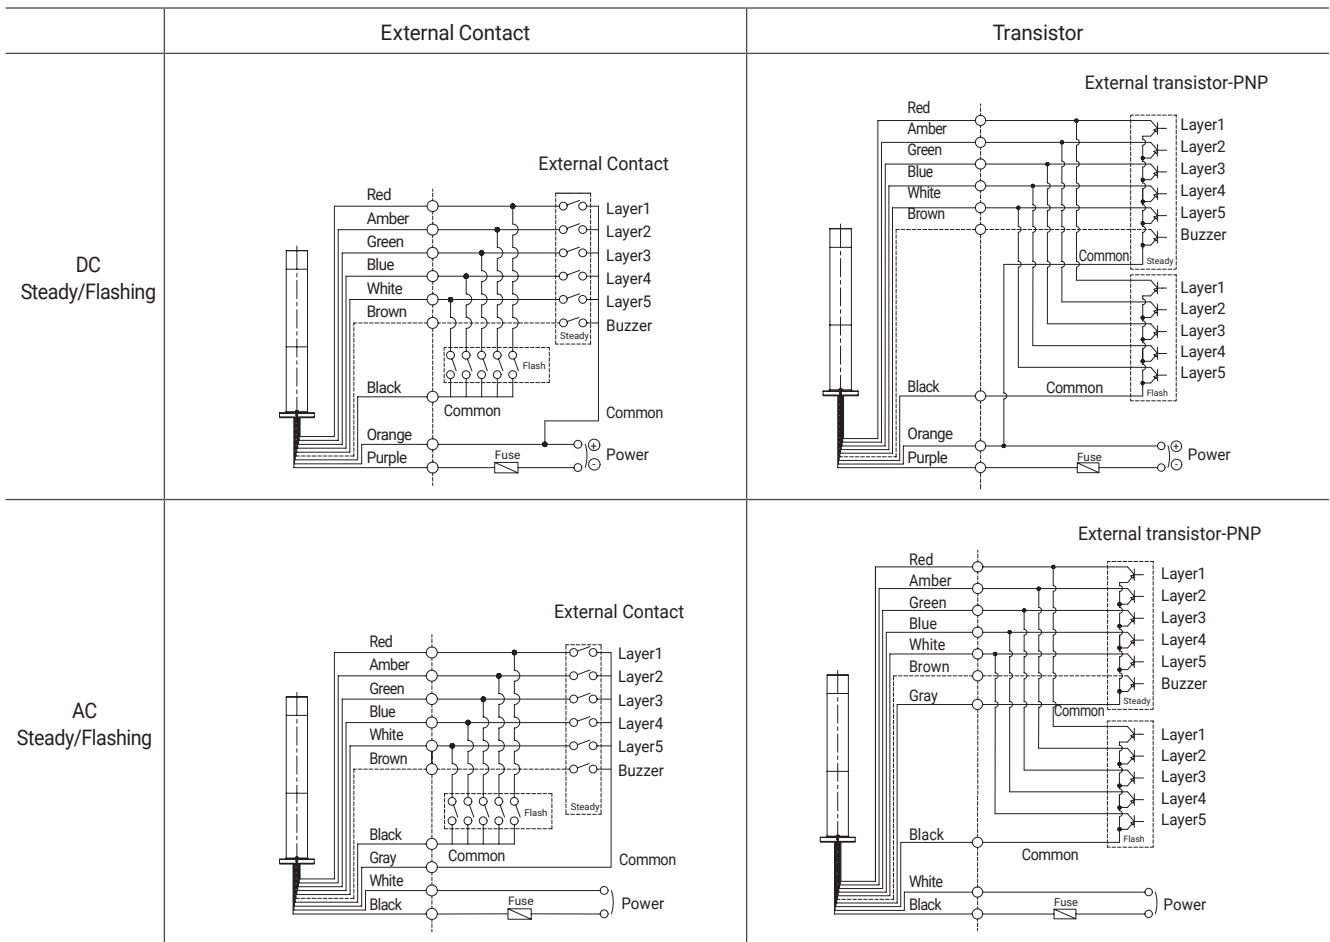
| | External Contact | Transistor |
|---|---|---|
| DC Steady/Flashing | External Contact Red Amber Green Blue White Brown Layer1 Layer2 Layer3 Layer4 Layer5 Buzzer Steady Flash Black Common Common Orange Purple Fuse ⊕ ⊖ Power | External transistor-PNP Red Amber Green Blue White Brown Layer1 Layer2 Layer3 Layer4 Layer5 Buzzer Common Steady Layer1 Layer2 Layer3 Layer4 Layer5 Black Common Flash Orange Purple Fuse ⊕ ⊖ Power |
| AC Steady/Flashing | External Contact Red Amber Green Blue White Brown Layer1 Layer2 Layer3 Layer4 Layer5 Buzzer Flash Steady Black Gray Common Common White Black Fuse Power | External transistor-PNP Red Amber Green Blue White Brown Gray Layer1 Layer2 Layer3 Layer4 Layer5 Buzzer Common Steady Layer1 Layer2 Layer3 Layer4 Layer5 Black Flash Common White Black Fuse Power |